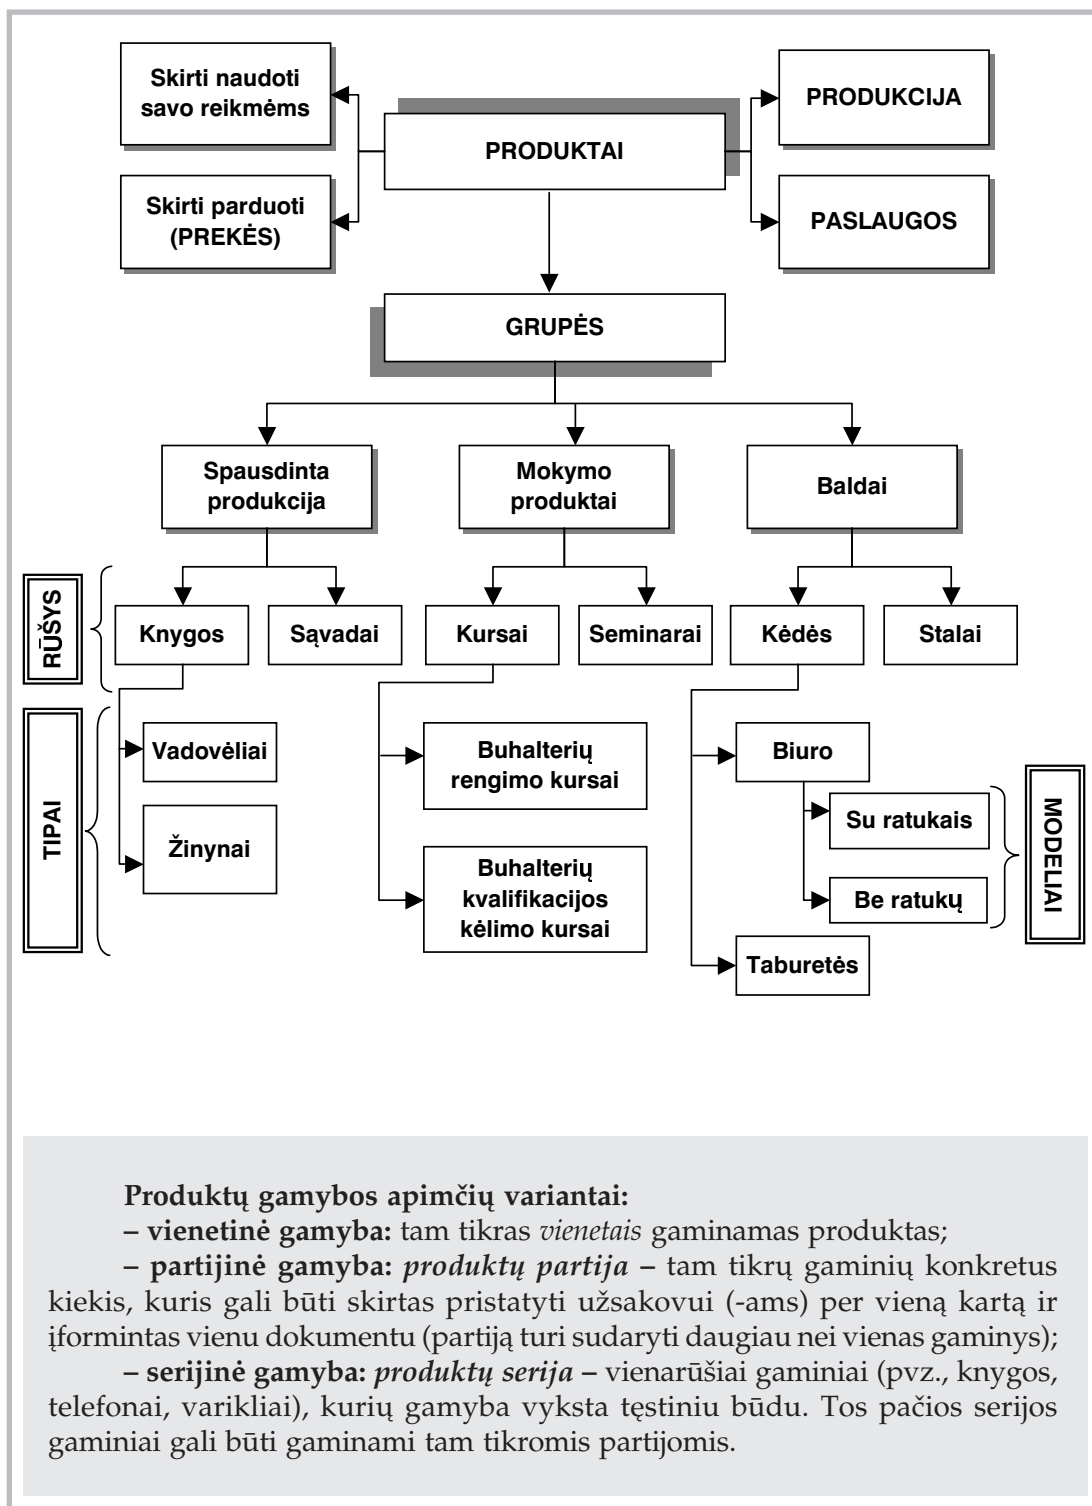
Skirti naudoti savo reikmėms

PRODUKTAI

PRODUKCIJA

Skirti parduoti (PREKĖS)

PASLAUGOS

GRUPĖS

Spausdinta produkcija

Mokymo produktai

Baldai

RŪŠYS

Knygos

Sąvadai

Kursai

Seminarai

Kėdės

Stalai

TIPAI

Vadovėliai

Žinynai

Buhalterių rengimo kursai

Buhalterių kvalifikacijos kėlimo kursai

Biuro

Su ratukais

Be ratukų

MODELIAI

Taburetės

Produktų gamybos apimčių variantai:

– vienetinė gamyba: tam tikras *vienetais* gaminamas produktas;

– partijinė gamyba: *produktų partija* – tam tikrų gaminių konkretus kiekis, kuris gali būti skirtas pristatyti užsakovui (-ams) per vieną kartą ir įformintas vienu dokumentu (partiją turi sudaryti daugiau nei vienas gaminys);

– serijinė gamyba: *produktų serija* – vienarūšiai gaminiai (pvz., knygos, telefonai, varikliai), kurių gamyba vyksta tęstiniu būdu. Tos pačios serijos gaminiai gali būti gaminami tam tikromis partijomis.